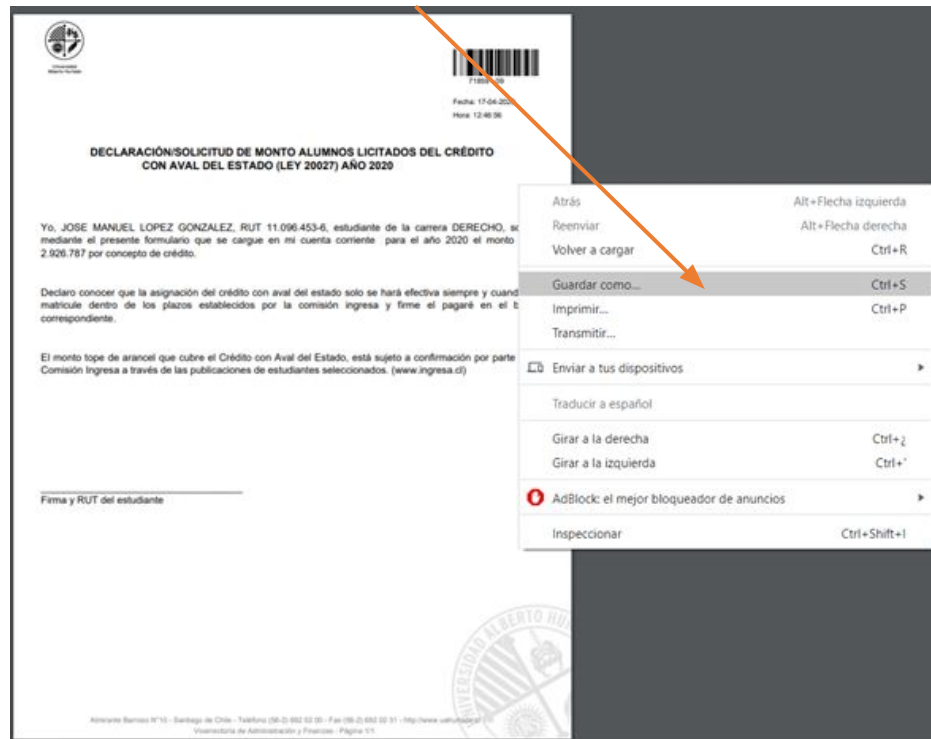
Universidad Alberto Hurtado

71859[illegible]09

Fecha: 17-04-20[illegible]
Hora: 12:46:56

DECLARACIÓN/SOLICITUD DE MONTO ALUMNOS LICITADOS DEL CRÉDITO CON AVAL DEL ESTADO (LEY 20027) AÑO 2020

Yo, JOSE MANUEL LOPEZ GONZALEZ, RUT 11.096.453-6, estudiante de la carrera DERECHO, so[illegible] mediante el presente formulario que se cargue en mi cuenta corriente para el año 2020 el monto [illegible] 2.926.787 por concepto de crédito.

Declaro conocer que la asignación del crédito con aval del estado solo se hará efectiva siempre y cuand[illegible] matricule dentro de los plazos establecidos por la comisión ingresa y firme el pagaré en el b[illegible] correspondiente.

El monto tope de arancel que cubre el Crédito con Aval del Estado, está sujeto a confirmación por parte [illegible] Comisión Ingresa a través de las publicaciones de estudiantes seleccionados. (www.ingresa.cl)

Firma y RUT del estudiante

Almirante Barroso N°10 - Santiago de Chile - Teléfono (56-2) 692 02 00 - Fax (56-2) 692 02 31 - http://www.uahurtado.cl
Vicerrectoría de Administración y Finanzas - Página 1/1

UNIVERSIDAD ALBERTO HU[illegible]

Atrás Alt+Flecha izquierda
Reenviar Alt+Flecha derecha
Volver a cargar Ctrl+R
Guardar como... Ctrl+S
Imprimir... Ctrl+P
Transmitir...
Enviar a tus dispositivos
Traducir a español
Girar a la derecha Ctrl+¿
Girar a la izquierda Ctrl+'
AdBlock: el mejor bloqueador de anuncios
Inspeccionar Ctrl+Shift+I